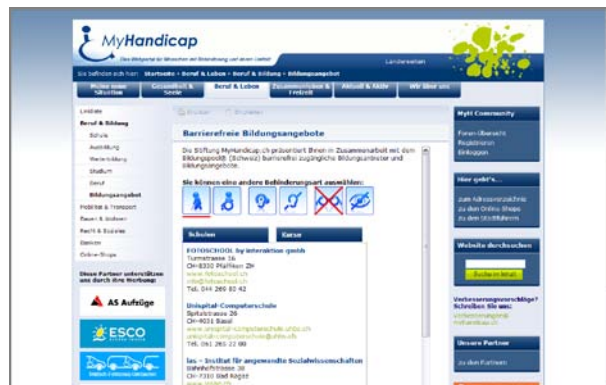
MyHandicap

Das Netzportal für Menschen mit Behinderung und deren Umfeld

Länderwahl

Sie befinden sich hier: Startseite » Beruf & Leben » Beruf & Bildung » Bildungsangebot

Meine Situation | Gesundheit & Seele | Beruf & Leben | Zusammenleben & Freizeit | Aktuell & Hilfe | Wir über uns

Drucken | Empfehlen

Linkliste
Beruf & Bildung
Schule
Ausbildung
Weiterbildung
Studium
Beruf
Bildungsangebot
Mobilität & Transport
Bauen & Wohnen
Recht & Soziales
Services
Online-Shops

Diese Partner unterstützen uns durch ihre Werbung:

AS Aufzüge

ESCO

Barrierefreie Bildungsangebote

Die Stiftung MyHandicap.ch präsentiert Ihnen in Zusammenarbeit mit dem Bildungsportal (Schweiz) barrierefrei zugängliche Bildungsanbieter und Bildungsangebote.

Sie können eine andere Behinderungsart auswählen:

Schulen | Kurse

FOTOSCHOOL by interaktion gmbh
Turmstrasse 16
CH-8330 Pfäffikon ZH
www.fotoschool.ch
info@fotoschool.ch
Tel. 044 260 83 42

Unispital-Computerschule
Spitalstrasse 26
CH-4031 Basel
www.unispital-computerschule.unibas.ch
unispital-computerschule@unibas.ch
Tel. 061 265 22 00

ias – Institut für angewandte Sozialwissenschaften
Bahnhofstrasse 38
CH-7310 Bad Ragaz
www.iasbr.ch

MyHi Community
Foren-Übersicht
Registrieren
Einloggen

Hier gehts...
zum Adressverzeichnis
zu den Online Shops
zu den Stadtführern

Website durchsuchen
Suche starten

Verbesserungsvorschläge? Schreiben Sie uns:
Verbesserungen@myhandicap.ch

Unsere Partner
zu den Partnern